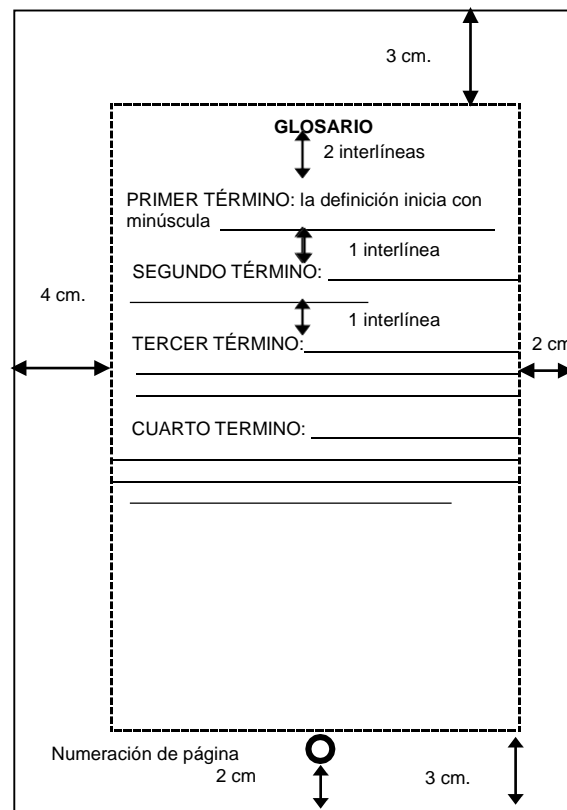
3 cm.

GLOSARIO

2 interlíneas

PRIMER TÉRMINO: la definición inicia con minúscula

1 interlínea

SEGUNDO TÉRMINO:

4 cm.

1 interlínea

TERCER TÉRMINO:

2 cm

CUARTO TERMINO:

Numeración de página

2 cm

3 cm.